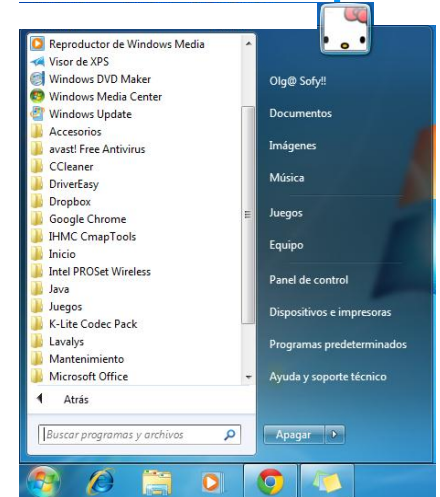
Reproductor de Windows Media
Visor de XPS
Windows DVD Maker
Windows Media Center
Windows Update
Accesorios
avast! Free Antivirus
CCleaner
DriverEasy
Dropbox
Google Chrome
IHMC CmapTools
Inicio
Intel PROSet Wireless
Java
Juegos
K-Lite Codec Pack
Lavalys
Mantenimiento
Microsoft Office

Atrás

Buscar programas y archivos

Olg@ Sofy!!
Documentos
Imágenes
Música
Juegos
Equipo
Panel de control
Dispositivos e impresoras
Programas predeterminados
Ayuda y soporte técnico

Apagar